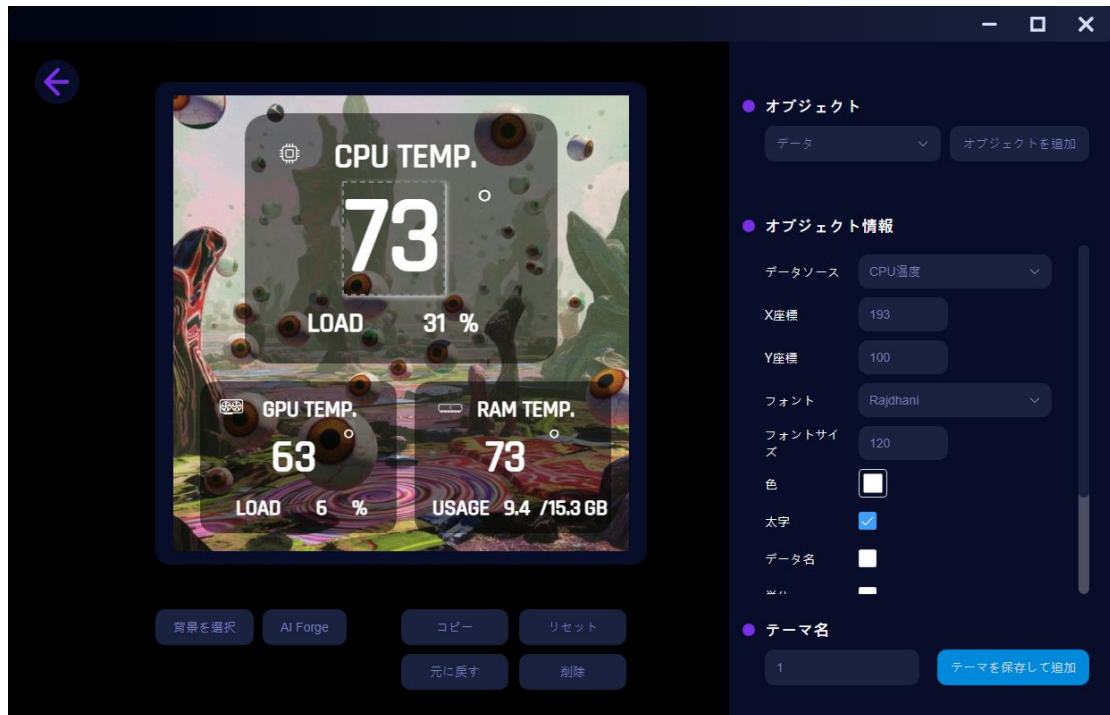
CPU TEMP.

73 °

LOAD 31 %

GPU TEMP.

63 °

LOAD 6 %

RAM TEMP.

73 °

USAGE 9.4 /15.3 GB

背景を選択

AI Forge

コピー

リセット

元に戻す

削除

オブジェクト

データ

オブジェクトを追加

オブジェクト情報

データソース

CPU温度

X座標

193

Y座標

100

フォント

Rajdhani

フォントサイズ

120

色

太字

データ名

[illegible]

テーマ名

1

テーマを保存して追加